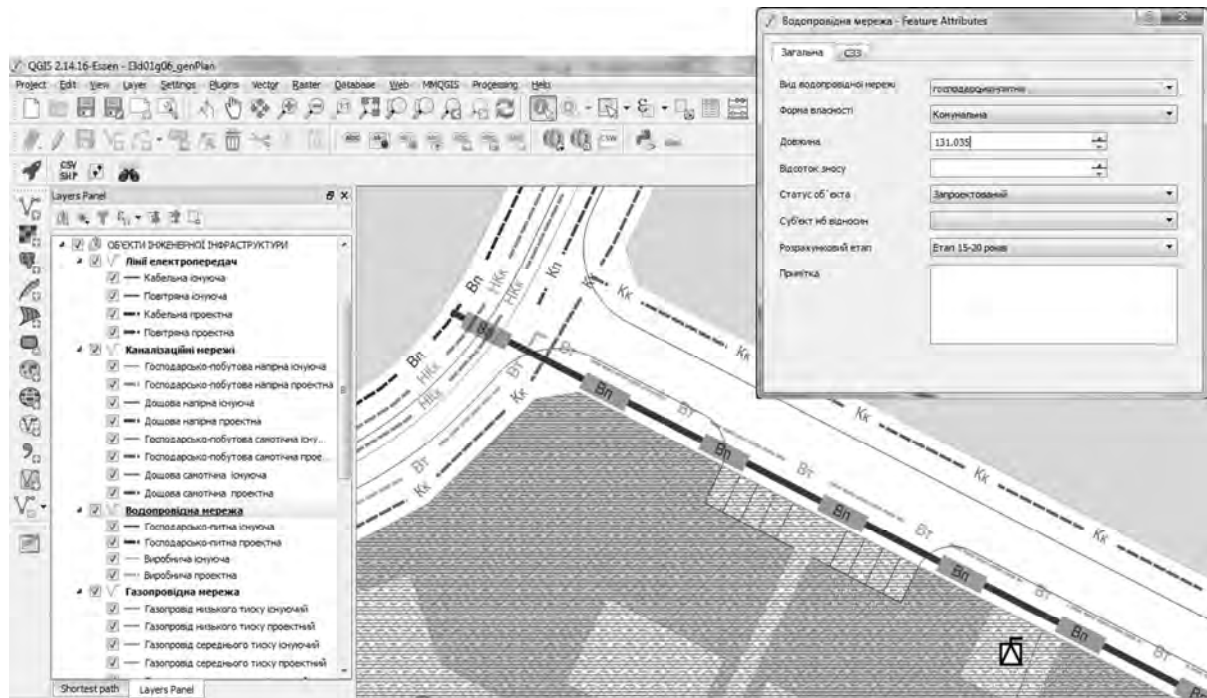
QGIS 2.14.16-Essen - l3d01g06_genPlan

Project Edit View Layer Settings Plugins Vector Raster Database Web MMQGIS Processing Help

CSV SHP

Layers Panel

ОБ'ЄКТИ ІНЖЕНЕРНОЇ ІНФРАСТРУКТУРИ
Лінії електропередач
Кабельна існуюча
Повітряна існуюча
Кабельна проектна
Повітряна проектна
Каналізаційні мережі
Господарсько-побутова напірна існуюча
Господарсько-побутова напірна проектна
Дощова напірна існуюча
Дощова напірна проектна
Господарсько-побутова самотічна існу...
Господарсько-побутова самотічна прое...
Дощова самотічна існуюча
Дощова самотічна проектна
Водопровідна мережа
Господарсько-питна існуюча
Господарсько-питна проектна
Виробнича існуюча
Виробнича проектна
Газопровідна мережа
Газопровід низького тиску існуючий
Газопровід низького тиску проектний
Газопровід середнього тиску існуючий
Газопровід середнього тиску проектний

Shortest path Layers Panel

Вп НКк НКк Кп Кк Вп НКк Вт Кк Вп НКк Вт Кк Вп Вт Вп Кк Вт Вп Кк Вт Вп Кк Вп Вт Вп Вт Вп

Водопровідна мережа - Feature Attributes

Загальна СЗЗ

Вид водопровідної мережі: господарсько-питна
Форма власності: Комунальна
Довжина: 131.035
Відсоток зносу:
Статус об'єкта: Запроектований
Суб'єкт п/б відносин:
Розрахунковий етап: Етап 15-20 років
Примітка